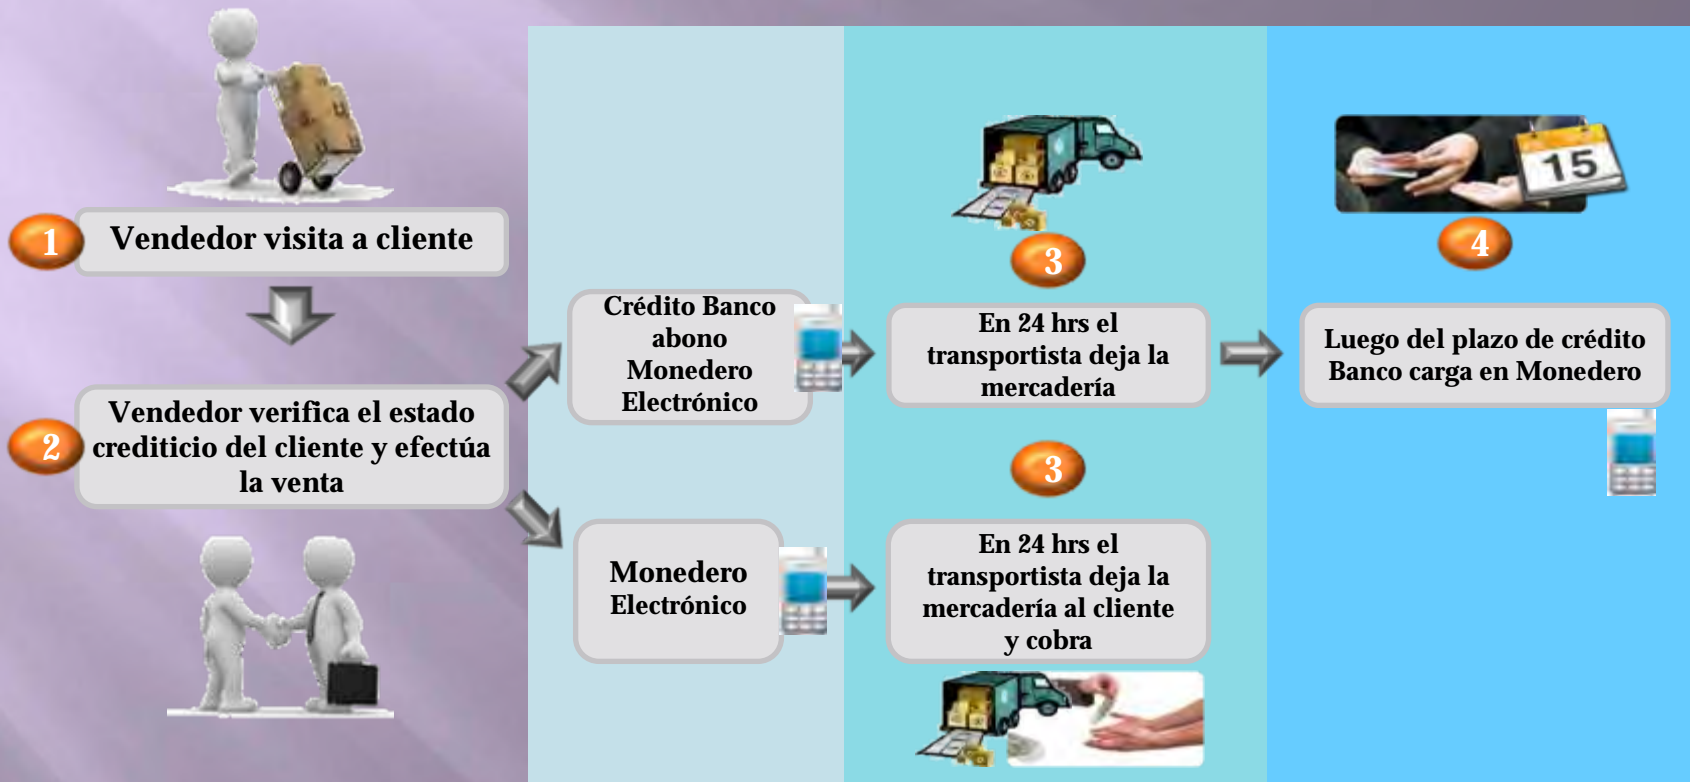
1 Vendedor visita a cliente

2 Vendedor verifica el estado crediticio del cliente y efectúa la venta

Crédito Banco abono Monedero Electrónico

Monedero Electrónico

3 En 24 hrs el transportista deja la mercadería

3 En 24 hrs el transportista deja la mercadería al cliente y cobra

15

4 Luego del plazo de crédito Banco carga en Monedero